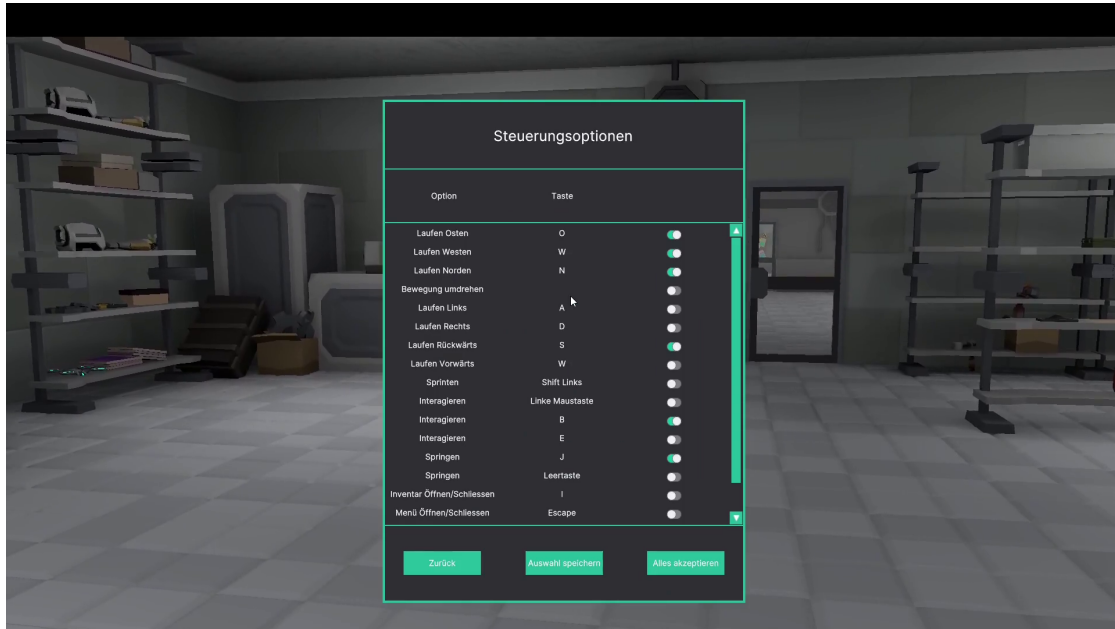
Steuerungsoptionen

| Option | Taste |
|---|---|
| Laufen Osten | O |
| Laufen Westen | W |
| Laufen Norden | N |
| Bewegung umdrehen | |
| Laufen Links | A |
| Laufen Rechts | D |
| Laufen Rückwärts | S |
| Laufen Vorwärts | W |
| Sprinten | Shift Links |
| Interagieren | Linke Maustaste |
| Interagieren | B |
| Interagieren | E |
| Springen | J |
| Springen | Leertaste |
| Inventar Öffnen/Schliessen | I |
| Menü Öffnen/Schliessen | Escape |

Zurück

Auswahl speichern

Alles akzeptieren